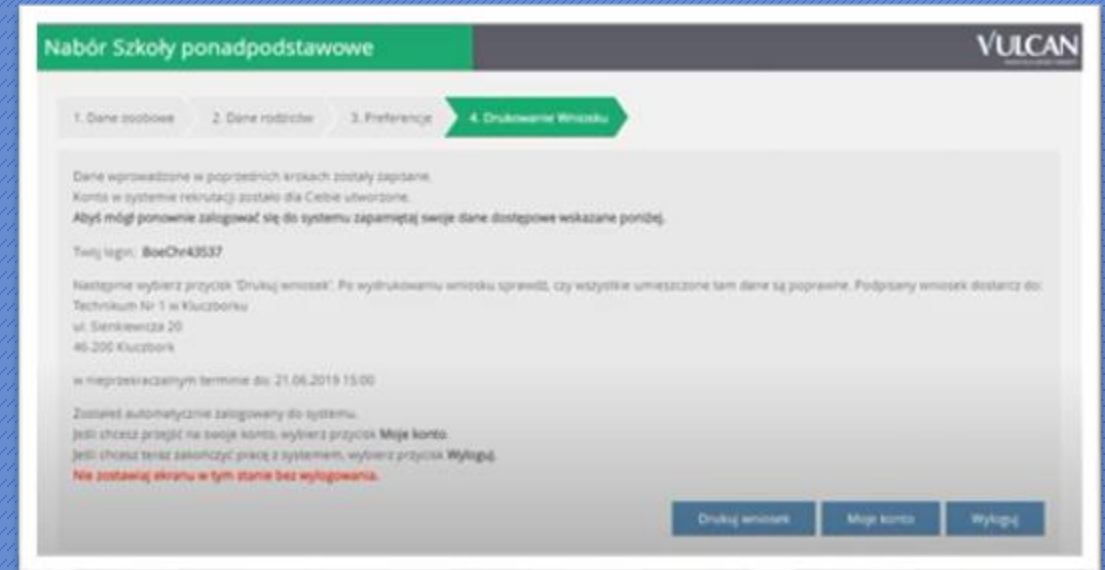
Nabór Szkoły ponadpodstawowe

VULCAN

1. Dane osobowe
2. Dane rodziców
3. Preferencje
4. Drukowanie Wniosku

Dane wprowadzone w poprzednich krokach zostały zapisane.
Konto w systemie rekrutacji zostało dla Ciebie utworzone.
Abyś mógł ponownie zalogować się do systemu zapamiętaj swoje dane dostępowe wskazane poniżej.

Twój login: BoeChr43537

Następnie wybierz przycisk 'Drukuj wniosek'. Po wydrukowaniu wniosku sprawdź, czy wszystkie umieszczone tam dane są poprawne. Podpisany wniosek dostarcz do:
Technikum Nr 1 w Kluczborku
ul. Sienkiewicza 20
46-200 Kluczbork

w nieprzekraczalnym terminie do: 21.06.2019 15:00

Zostałeś automatycznie zalogowany do systemu.
Jeśli chcesz przejść na swoje konto, wybierz przycisk Moje konto.
Jeśli chcesz teraz zakończyć pracę z systemem, wybierz przycisk Wyloguj.
Nie zostawiaj ekranu w tym stanie bez wylogowania.

Drukuj wniosek
Moje konto
Wyloguj